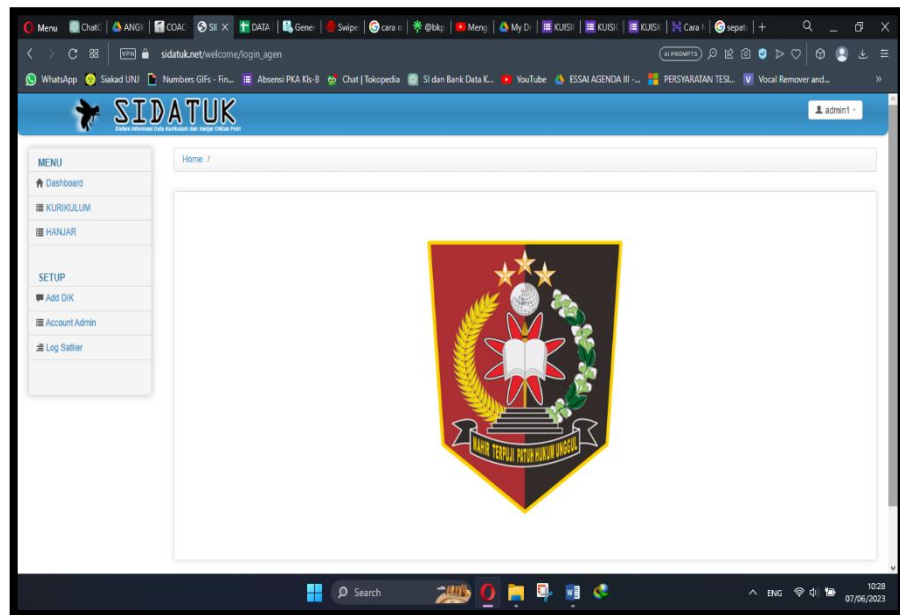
Menu | ChatG | ANGK | COAC | SI | DATA | Gener | Swipe | cara n | @bkp | Meng | My Dr | KUISK | KUISK | KUISK | Cara | sepat | +

VPN sidatuk.net/welcome/login_agen

AI PROMPTS

WhatsApp | Siakad UNJ | Numbers GIFs - Fin... | Absensi PKA Kls-B | Chat | Tokopedia | SI dan Bank Data K... | YouTube | ESSAI AGENDA III -... | PERSYARATAN TESL... | Vocal Remover and... | »

SIDATUK

Sistem Informasi Data Kurikulum dan Hanjar Diklat Polri

admin1

MENU

Dashboard

KURIKULUM

HANJAR

SETUP

Add DIK

Account Admin

Log Satker

Home /

MAHIR TERPUJI PATUH HUKUM UNGGUL

Search

ENG

10:28
07/06/2023